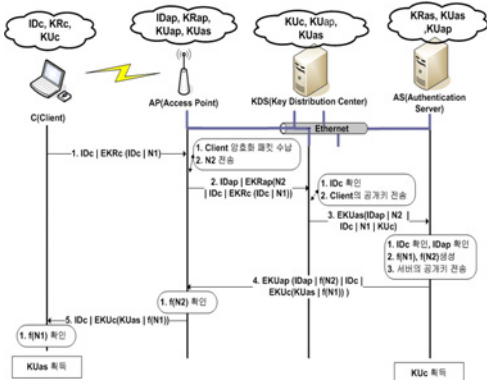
IDc, KRc, KUc

IDap, KRap, KUap, KUas

KUc, KUap, KUas

KRas, KUas ,KUap

C(Client)

AP(Access Point)

KDS(Key Distribution Center)

AS(Authentication Server)

Ethernet

1. IDc | EKRc (IDc | N1)

1. Client 암호화 패킷 수납
2. N2 전송

2. IDap | EKRap(N2 | IDc | EKRc (IDc | N1))

1. IDc 확인
2. Client의 공개키 전송

3. EKUas(IDap | N2 | IDc | N1 | KUc)

1. IDc 확인, IDap 확인
2. f(N1), f(N2)생성
3. 서버의 공개키 전송

4. EKUap (IDap | f(N2) | IDc | EKUc(KUas | f(N1)) )

1. f(N2) 확인

5. IDc | EKUc(KUas | f(N1))

1. f(N1) 확인

KUas 획득

KUc 획득